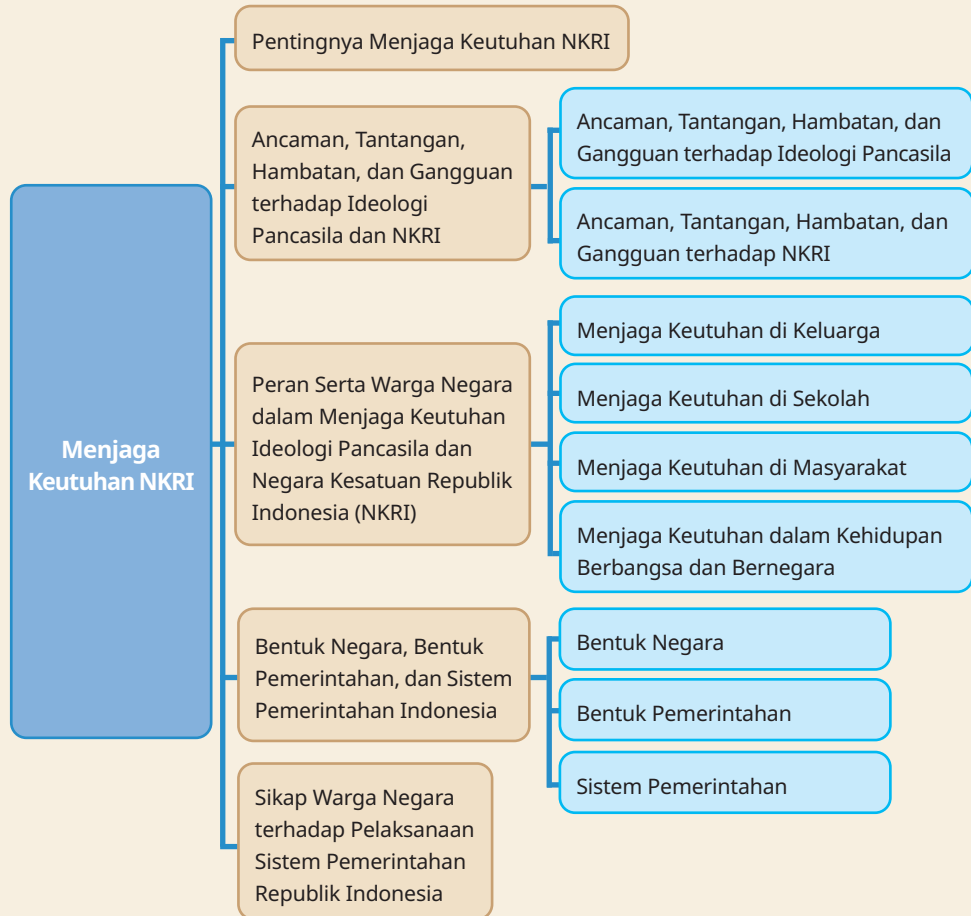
Menjaga Keutuhan NKRI

Pentingnya Menjaga Keutuhan NKRI

Ancaman, Tantangan, Hambatan, dan Gangguan terhadap Ideologi Pancasila dan NKRI

Ancaman, Tantangan, Hambatan, dan Gangguan terhadap Ideologi Pancasila

Ancaman, Tantangan, Hambatan, dan Gangguan terhadap NKRI

Peran Serta Warga Negara dalam Menjaga Keutuhan Ideologi Pancasila dan Negara Kesatuan Republik Indonesia (NKRI)

Menjaga Keutuhan di Keluarga

Menjaga Keutuhan di Sekolah

Menjaga Keutuhan di Masyarakat

Menjaga Keutuhan dalam Kehidupan Berbangsa dan Bernegara

Bentuk Negara, Bentuk Pemerintahan, dan Sistem Pemerintahan Indonesia

Bentuk Negara

Bentuk Pemerintahan

Sistem Pemerintahan

Sikap Warga Negara terhadap Pelaksanaan Sistem Pemerintahan Republik Indonesia